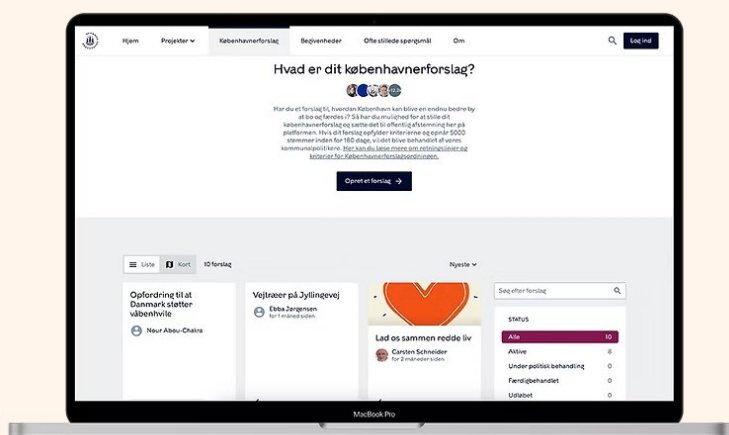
Hjem Projekter Københavnerforslag Begivenheder Ofte stillede spørgsmål Om Log ind

Hvad er dit københavnerforslag?

+22

Har du et forslag til, hvordan København kan blive en endnu bedre by at bo og færdes i? Så har du muligheden for at stille dit københavnerforslag og sætte det til offentlig afstemning her på platformen. Hvis dit forslag opfylder kriterierne og opnår 5000 stemmer inden for 180 dage, vil det blive behandlet af vores kommunalpolitikere. Her kan du læse mere om retningslinjer og kriterier for Københavnerforslagsordningen.

Opret et forslag

Liste Kort 10 forslag

Nyeste

Opfordring til at Danmark støtter våbenhvile
Nour Abou-Chakra

Vejtræer på Jyllingevej
Ebba Jørgensen
for 1 måned siden

Lad os sammen redde liv
Carsten Schneider
for 2 måneder siden

Søg efter forslag

STATUS
Alle 10
Aktive 0
Under politisk behandling 0
Færdigbehandlet 0
Udløbet 8

MacBook Pro